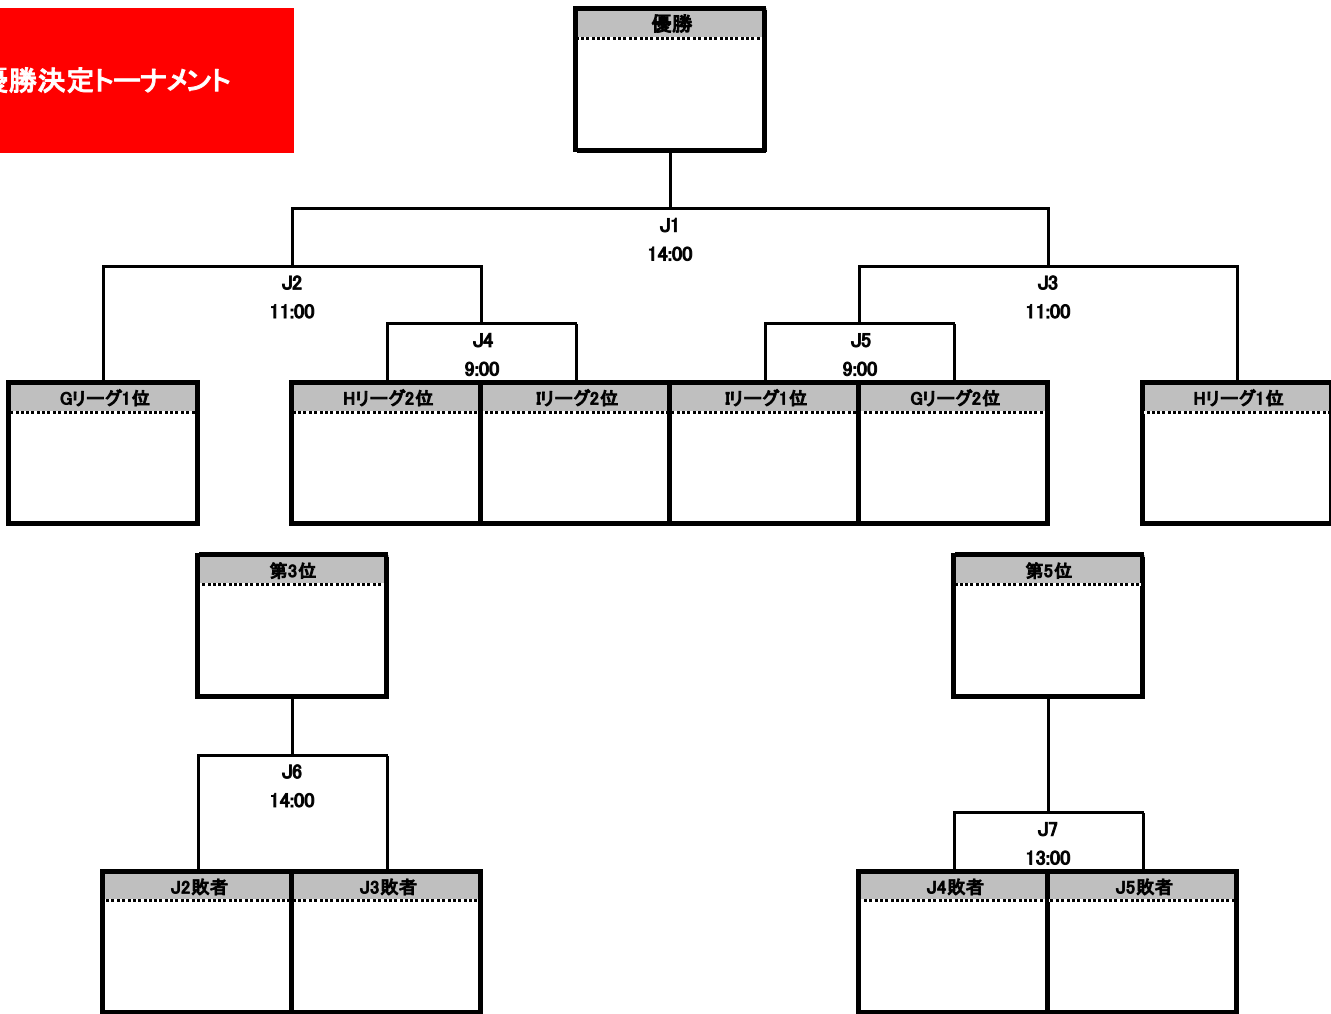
優勝決定トーナメント

優勝

J1
14:00

J2
11:00

J3
11:00

J4
9:00

J5
9:00

Gリーグ1位

Hリーグ2位

Iリーグ2位

Iリーグ1位

Gリーグ2位

Hリーグ1位

第3位

第5位

J6
14:00

J7
13:00

J2敗者

J3敗者

J4敗者

J5敗者